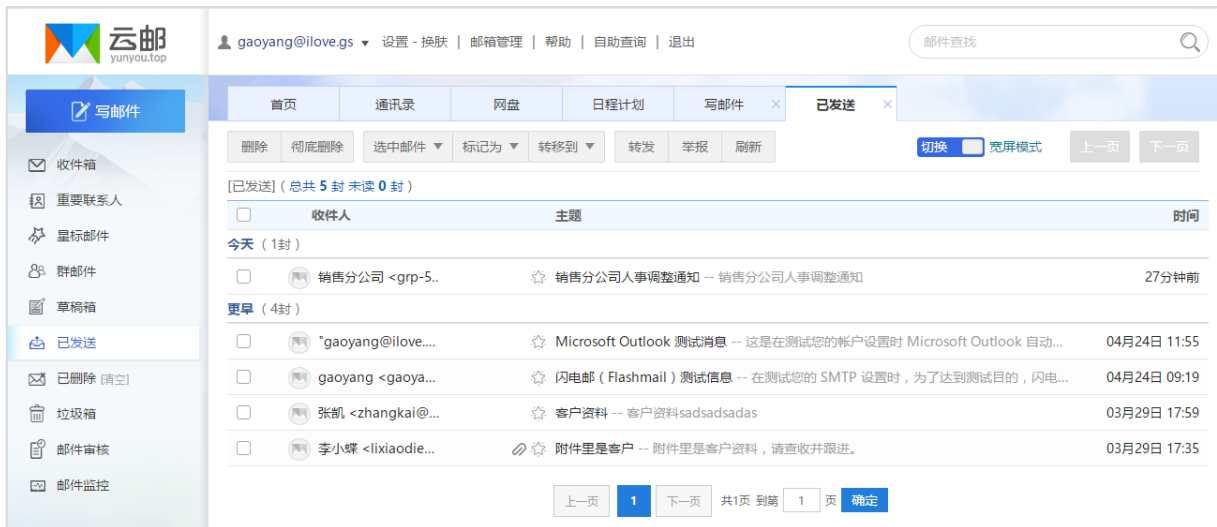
云邮
yunyou.top

gaoyang@ilove.gs ▾ 设置 - 换肤 | 邮箱管理 | 帮助 | 自助查询 | 退出

邮件查找

写邮件

收件箱
重要联系人
星标邮件
群邮件
草稿箱
已发送
已删除 [清空]
垃圾箱
邮件审核
邮件监控

首页 | 通讯录 | 网盘 | 日程计划 | 写邮件 × | 已发送 ×

删除 | 彻底删除 | 选中邮件 ▾ | 标记为 ▾ | 转移到 ▾ | 转发 | 举报 | 刷新

切换 宽屏模式

上一页 | 下一页

[已发送] ( 总共 5 封 未读 0 封 )

| | 收件人 | 主题 | 时间 |
|---|---|---|---|
| 今天 (1封) | | | |
| | 销售分公司 <grp-5.. | 销售分公司人事调整通知 -- 销售分公司人事调整通知 | 27分钟前 |
| 更早 (4封) | | | |
| | "gaoyang@ilove.... | Microsoft Outlook 测试消息 -- 这是在测试您的帐户设置时 Microsoft Outlook 自动... | 04月24日 11:55 |
| | gaoyang <gaoya... | 闪电邮 ( Flashmail ) 测试信息 -- 在测试您的 SMTP 设置时，为了达到测试目的，闪电... | 04月24日 09:19 |
| | 张凯 <zhangkai@... | 客户资料 -- 客户资料sadsadsadas | 03月29日 17:59 |
| | 李小蝶 <lixiaodie... | 附件里是客户 -- 附件里是客户资料，请查收并跟进。 | 03月29日 17:35 |

上一页 1 下一页 共1页 到第 1 页 确定